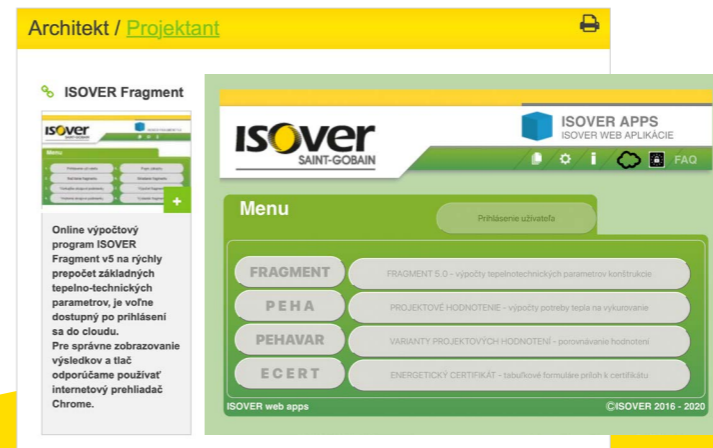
Architekt / Projektant

ISOVER Fragment

+

Online výpočtový program ISOVER Fragment v5 na rýchly prepočet základných tepelno-technických parametrov, je voľne dostupný po prihlásení sa do cloudu.
Pre správne zobrazenie výsledkov a tlač odporúčame používať internetový prehliadač Chrome.

ISOVER SAINT-GOBAIN

ISOVER APPS
ISOVER WEB APLIKÁCIE

FAQ

Menu

Prihlásenie užívateľa

FRAGMENT
FRAGMENT 5.0 - výpočty tepelnotechnických parametrov konštrukcie

PEHA
PROJEKTOVÉ HODNOTENIE - výpočty potreby tepla na vykurovanie

PEHAVAR
VARIANTY PROJEKTOVÝCH HODNOTENÍ - porovnávanie hodnotení

ECERT
ENERGETICKÝ CERTIFIKÁT - tabuľkové formuláre príloh k certifikátu

ISOVER web apps
©ISOVER 2016 - 2020